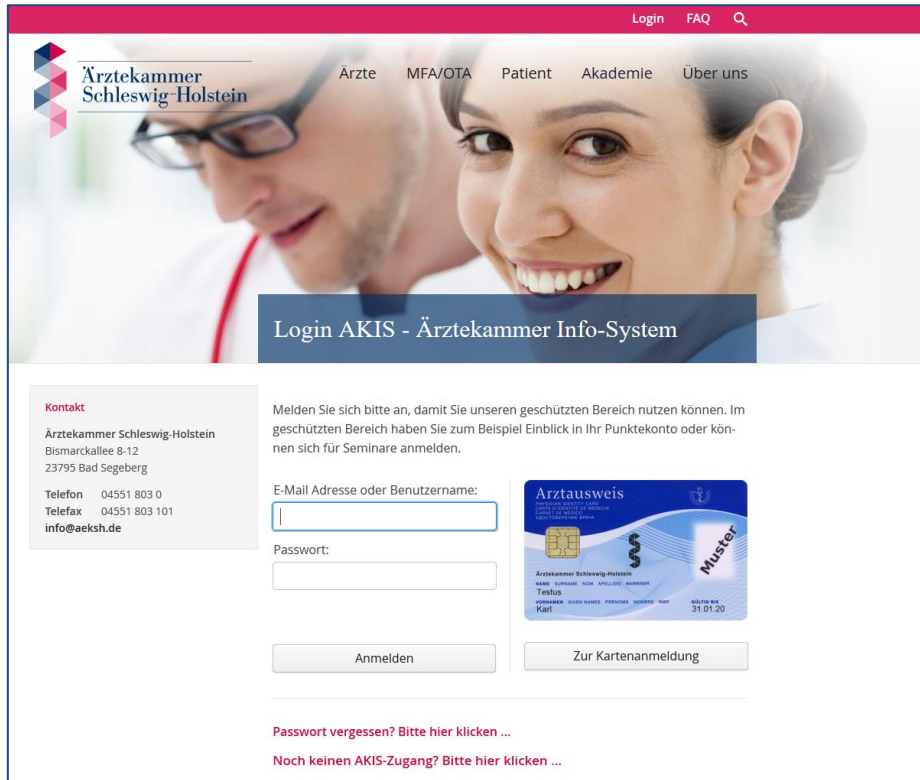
Login FAQ

Ärztekammer Schleswig-Holstein

Ärzte MFA/OTA Patient Akademie Über uns

Login AKIS - Ärztekammer Info-System

Kontakt

Ärztekammer Schleswig-Holstein
Bismarckallee 8-12
23795 Bad Segeberg

Telefon 04551 803 0
Telefax 04551 803 101
info@aeksh.de

Melden Sie sich bitte an, damit Sie unseren geschützten Bereich nutzen können. Im geschützten Bereich haben Sie zum Beispiel Einblick in Ihr Punktekonto oder können sich für Seminare anmelden.

E-Mail Adresse oder Benutzername:

Passwort:

Anmelden

Arztausweis
PHYSICIAN IDENTITY CARD
CARTE D'IDENTITÉ DE MÉDECIN
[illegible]
Muster
Ärztekammer Schleswig-Holstein
NAME SURNAME NOM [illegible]
Testus
VORNAMEN GIVEN NAMES PRÉNOMS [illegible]
Karl
GÜLTIG BIS
31.01.20

Zur Kartenanmeldung

Passwort vergessen? Bitte hier klicken ...

Noch keinen AKIS-Zugang? Bitte hier klicken ...